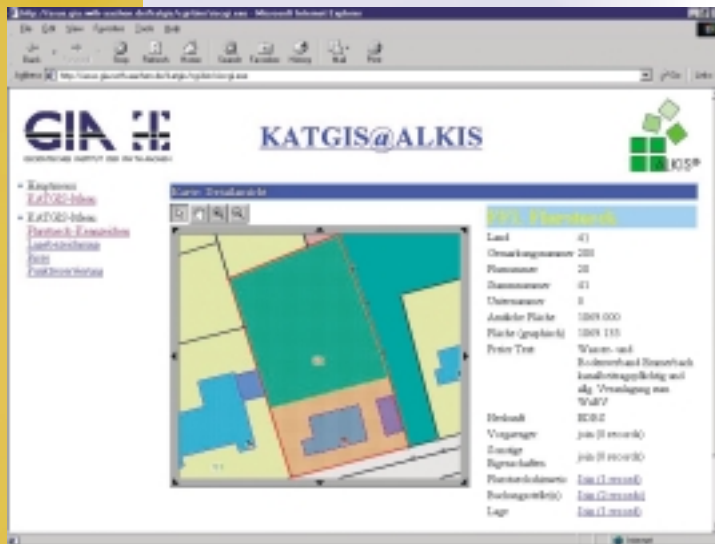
http://www.gia.rwth-aachen.de/katgis/cgi-bin/alkis.asp - Microsoft Internet Explorer

File Edit View Favorites Tools Help

Back Forward Stop Refresh Home Search Favorites History Mail Print

Address http://www.gia.rwth-aachen.de/katgis/cgi-bin/alkis.asp Go Links

GIA

GEODÄTISCHES INSTITUT DER RWTH AACHEN

KATGIS@ALKIS

ALKIS

- Kartenviewer
KATGIS-Ideen
- KATGIS-Ideen
Flurstück-Komponenten
Landverzeichnis
Ikon
Punktverwaltung

Karte: Detailansicht

FFL Flurstück

| Land | 05 |
|---|---|
| Gemarkungsnummer | 2001 |
| Flurnummer | 28 |
| Stammnummer | 65 |
| Unternummer | 0 |
| Amtliche Fläche | 1069.000 |
| Fläche (graphisch) | 1069.135 |
| Freier Text | Wasser- und Bodenverband Stammbach landbewirtschaftungspflichtig mit allg. Vereinigung aus WaBV |
| Herkunft | EDBS |
| Vorgänger | join (0 records) |
| Sonstige Eigenschaften | join (0 records) |
| Flurstücksdaten | Join (1 records) |
| Buchungsstelle(n) | Join (2 records) |
| Lage | Join (1 records) |

Internet